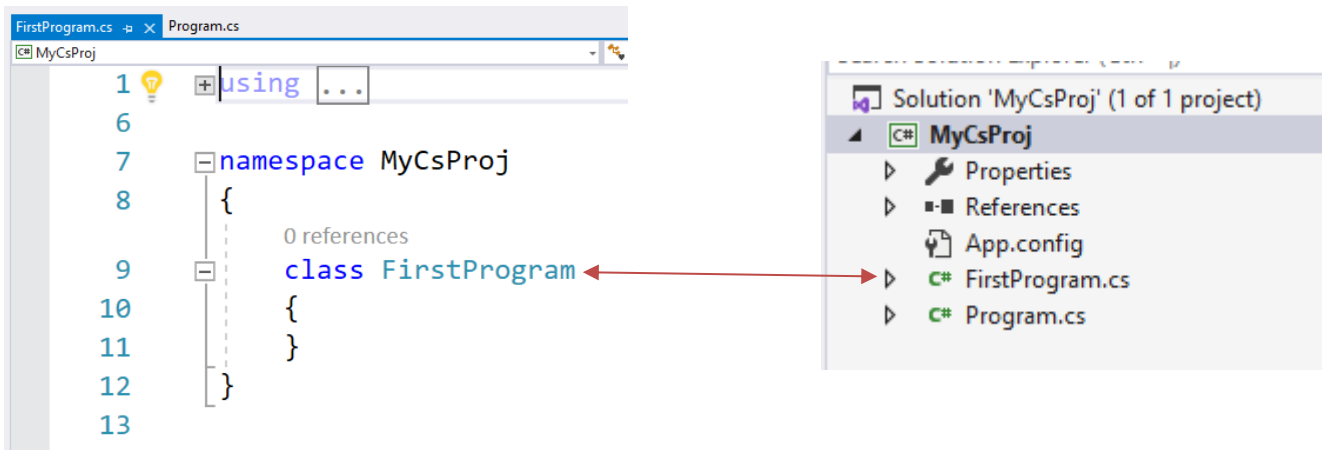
FirstProgram.cs ✕ Program.cs
MyCsProj

1 using ...
6
7 namespace MyCsProj
8 {
0 references
9 class FirstProgram
10 {
11 }
12 }
13

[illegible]

Solution 'MyCsProj' (1 of 1 project)
MyCsProj
Properties
References
App.config
FirstProgram.cs
Program.cs